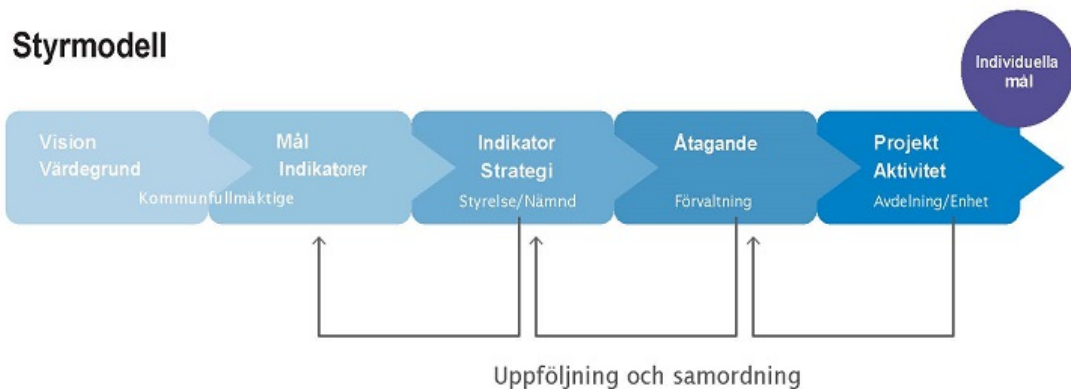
Styrmodell

Individuella mål

Vision
Värdegrund

Mål
Indikatorer
Kommunfullmäktige

Indikator
Strategi
Styrelse/Nämnd

Åtagande
Förvaltning

Projekt
Aktivitet
Avdelning/Enhet

Uppföljning och samordning